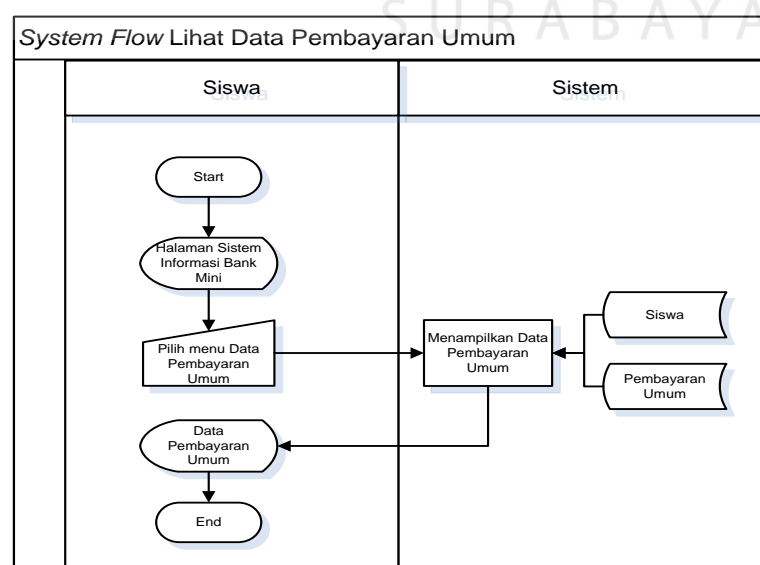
S U R A B A Y A

System Flow Lihat Data Pembayaran Umum

Siswa

Sistem

Start

Halaman Sistem Informasi Bank Mini

Pilih menu Data Pembayaran Umum

Menampilkan Data Pembayaran Umum

Siswa

Pembayaran Umum

Data Pembayaran Umum

End